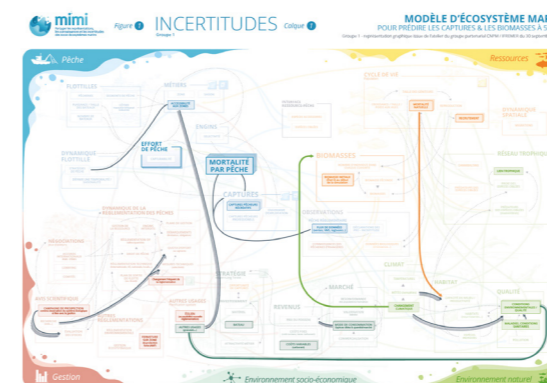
mimi

Figure 1

INCERTITUDES
Groupe 1

Calque 1

MODÈLE D'ÉCOSYSTÈME MA
POUR PRÉDIRE LES CAPTURES & LES BIOMASSES À S

Pêche

Ressources

MÉTIERS

FLOTTILLES

ENGINS

DYNAMIQUE FLOTTILLE

EFFORT DE PÊCHE

MORTALITÉ PAR PÊCHE

CAPTURES

CYCLE DE VIE

DYNAMIQUE SPATIALE

RÉSEAU TROPHIQU

BIOMASSES

OBSERVATIONS

DYNAMIQUE DE LA RÉGLEMENTATION DES PÊCHES

AVIS SCIENTIFIQUE

MARCHÉ

CLIMAT

HABITAT

QUALITÉ

REVENUS

AUTRES USAGES

Gestion

Environnement socio-économique

Environnement naturel